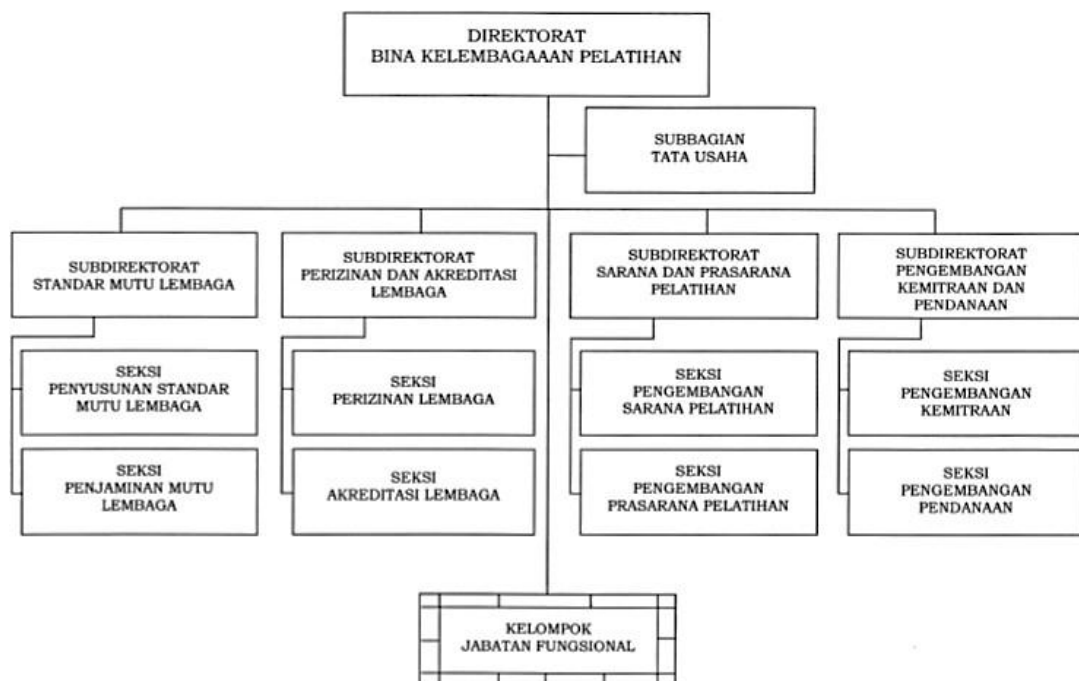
DIREKTORAT
BINA KELEMBAGAAAN PELATIHAN

SUBBAGIAN
TATA USAHA

SUBDIREKTORAT
STANDAR MUTU LEMBAGA

SEKSI
PENYUSUNAN STANDAR
MUTU LEMBAGA

SEKSI
PENJAMINAN MUTU
LEMBAGA

SUBDIREKTORAT
PERIZINAN DAN AKREDITASI
LEMBAGA

SEKSI
PERIZINAN LEMBAGA

SEKSI
AKREDITASI LEMBAGA

SUBDIREKTORAT
SARANA DAN PRASARANA
PELATIHAN

SEKSI
PENGEMBANGAN
SARANA PELATIHAN

SEKSI
PENGEMBANGAN
PRASARANA PELATIHAN

SUBDIREKTORAT
PENGEMBANGAN
KEMITRAAN DAN
PENDANAAN

SEKSI
PENGEMBANGAN
KEMITRAAN

SEKSI
PENGEMBANGAN
PENDANAAN

KELOMPOK
JABATAN FUNGSIONAL